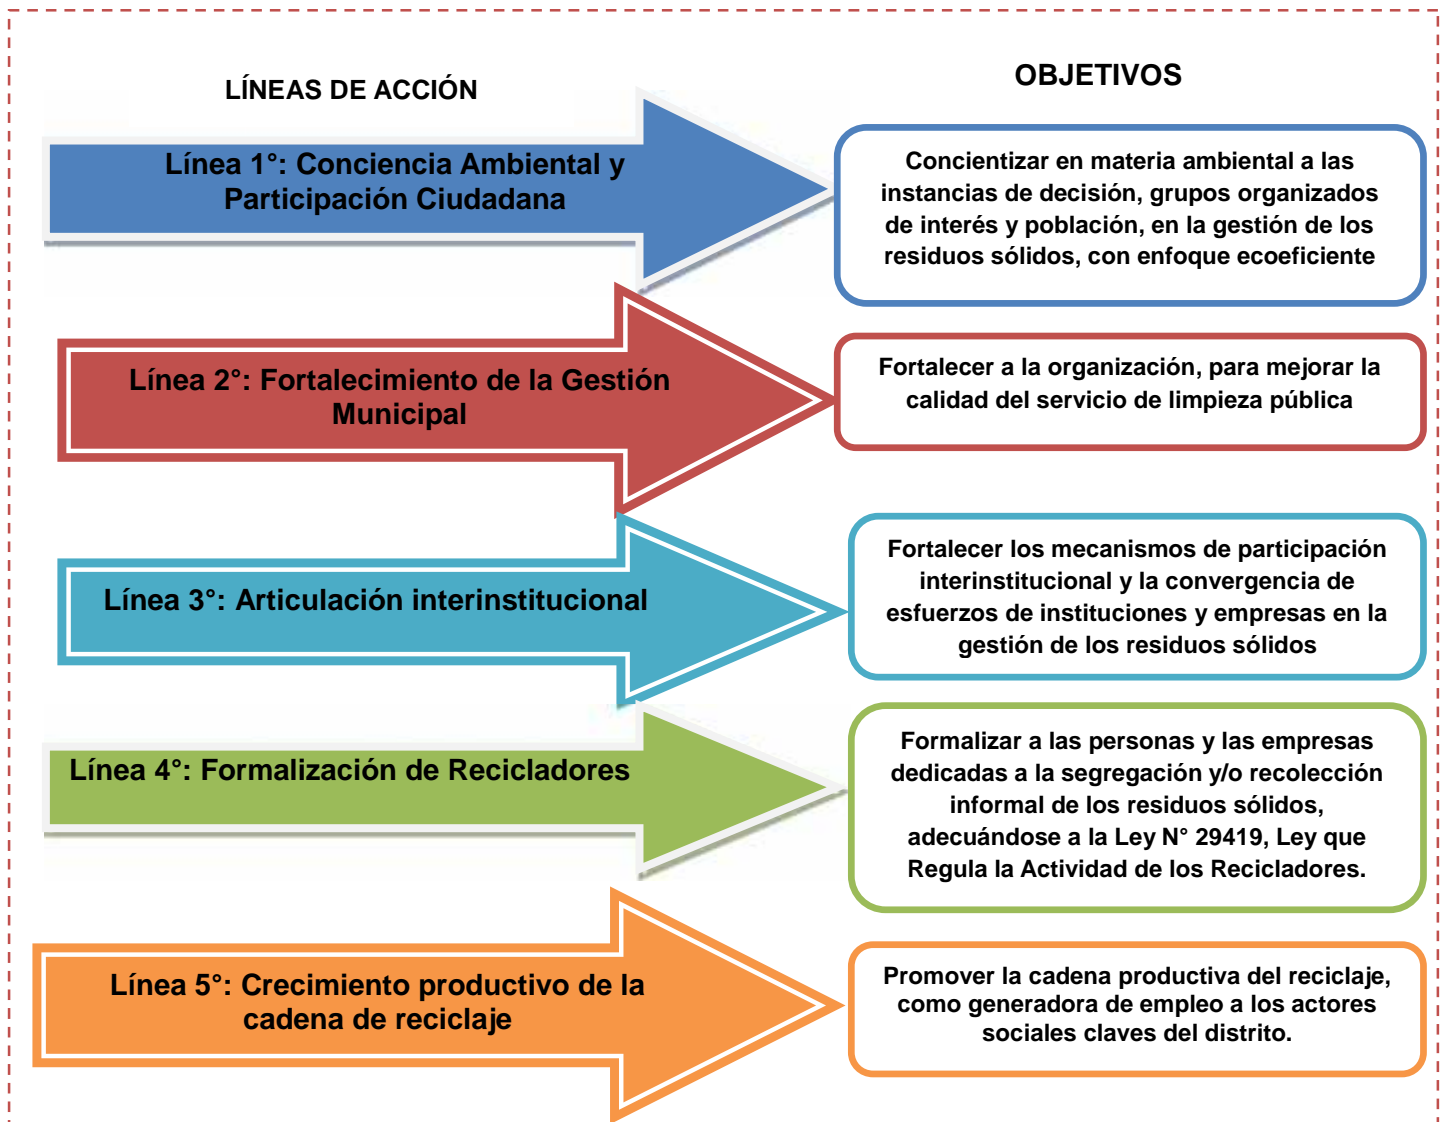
LÍNEAS DE ACCIÓN

OBJETIVOS

Línea 1°: Conciencia Ambiental y Participación Ciudadana

Concientizar en materia ambiental a las instancias de decisión, grupos organizados de interés y población, en la gestión de los residuos sólidos, con enfoque ecoeficiente

Línea 2°: Fortalecimiento de la Gestión Municipal

Fortalecer a la organización, para mejorar la calidad del servicio de limpieza pública

Línea 3°: Articulación interinstitucional

Fortalecer los mecanismos de participación interinstitucional y la convergencia de esfuerzos de instituciones y empresas en la gestión de los residuos sólidos

Línea 4°: Formalización de Recicladores

Formalizar a las personas y las empresas dedicadas a la segregación y/o recolección informal de los residuos sólidos, adecuándose a la Ley N° 29419, Ley que Regula la Actividad de los Recicladores.

Línea 5°: Crecimiento productivo de la cadena de reciclaje

Promover la cadena productiva del reciclaje, como generadora de empleo a los actores sociales claves del distrito.